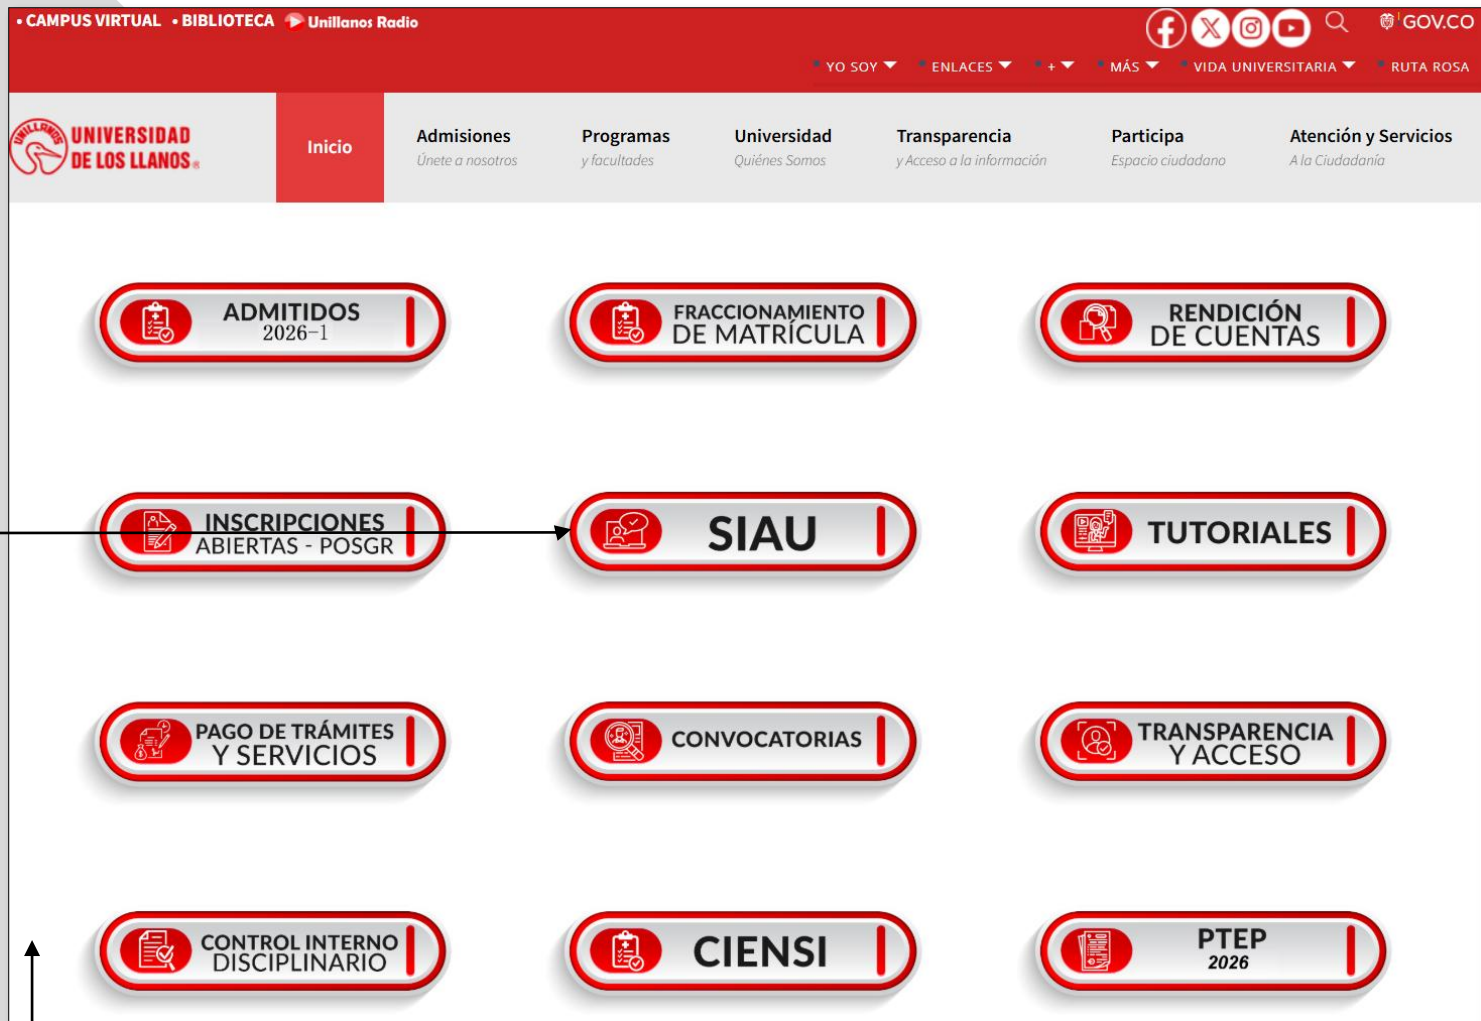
• CAMPUS VIRTUAL • BIBLIOTECA Unillanos Radio

GOV.CO

YO SOY ENLACES + MÁS VIDA UNIVERSITARIA RUTA ROSA

UNILLANOS UNIVERSIDAD DE LOS LLANOS

Inicio

Admisiones
Únete a nosotros

Programas
y facultades

Universidad
Quiénes Somos

Transparencia
y Acceso a la información

Participa
Espacio ciudadano

Atención y Servicios
A la Ciudadanía

ADMITIDOS 2026-1

FRACCIONAMIENTO DE MATRÍCULA

RENDICIÓN DE CUENTAS

INSCRIPCIONES ABIERTAS - POSGR

SIAU

TUTORIALES

PAGO DE TRÁMITES Y SERVICIOS

CONVOCATORIAS

TRANSPARENCIA Y ACCESO

CONTROL INTERNO DISCIPLINARIO

CIENSI

PTEP 2026